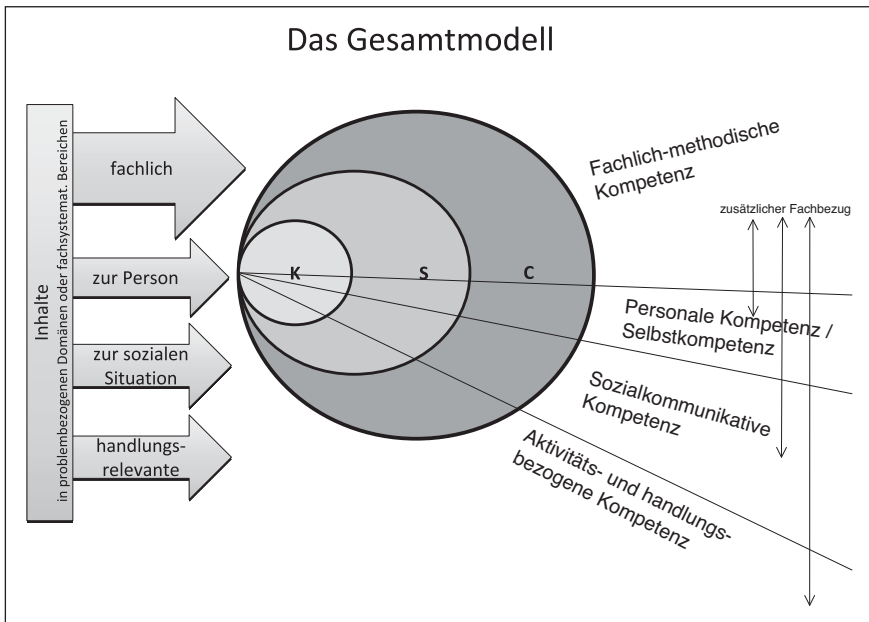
Das Gesamtmodell

Inhalte
in problembezogenen Domänen oder fachsystemat. Bereichen

fachlich

zur Person

zur sozialen Situation

handlungsrelevante

K

S

C

Fachlich-methodische Kompetenz

zusätzlicher Fachbezug

Personale Kompetenz / Selbstkompetenz

Sozialkommunikative Kompetenz

Aktivitäts- und handlungsbezogene Kompetenz